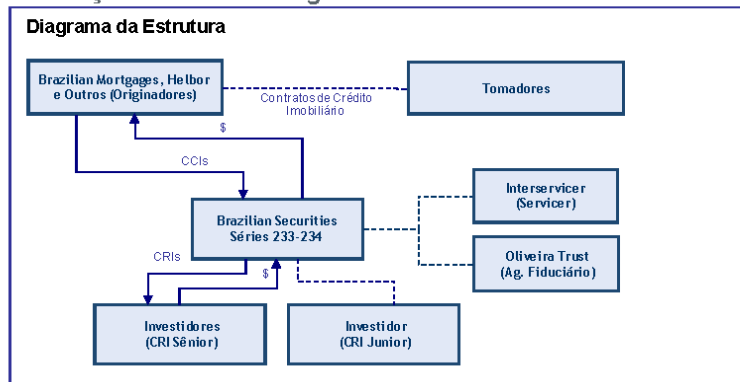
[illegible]

Diagrama da Estrutura

Brazilian Mortgages, Helbor e Outros (Originadores)

Contratos de Crédito Imobiliário

Tomadores

$

CCIs

Brazilian Securities Séries 233-234

Interservicer (Servicer)

Oliveira Trust (Ag. Fiduciário)

CRIs

$

Investidores (CRI Sênior)

Investidor (CRI Junior)